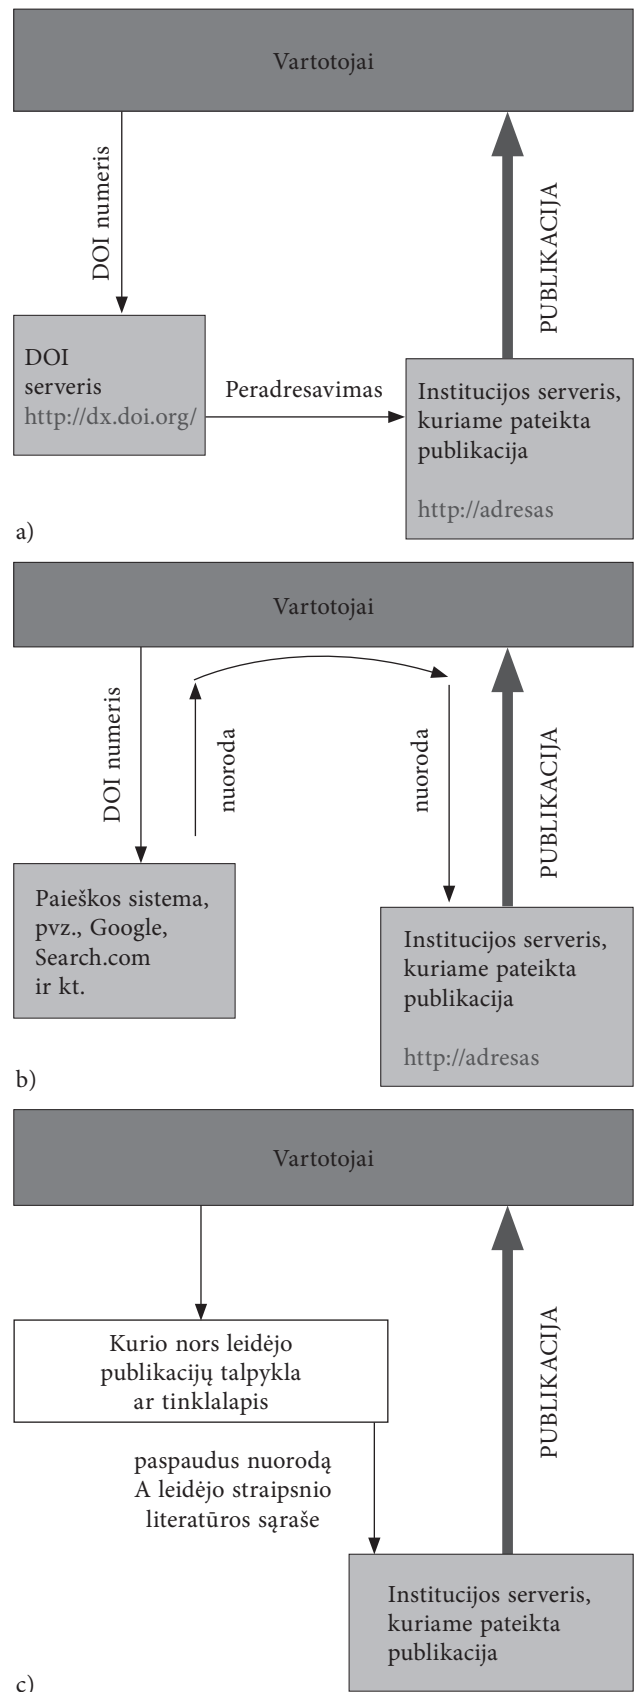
Vartotojai

DOI numeris

PUBLIKACIJA

DOI serveris http://dx.doi.org/

Peradresavimas

Institucijos serveris, kuriame pateikta publikacija

http://adresas

a)

Vartotojai

DOI numeris

nuoroda

nuoroda

PUBLIKACIJA

Paieškos sistema, pvz., Google, Search.com ir kt.

Institucijos serveris, kuriame pateikta publikacija

http://adresas

b)

Vartotojai

Kurio nors leidėjo publikacijų talpykla ar tinklalapis

PUBLIKACIJA

paspaudus nuorodą A leidėjo straipsnio literatūros sąraše

Institucijos serveris, kuriame pateikta publikacija

c)